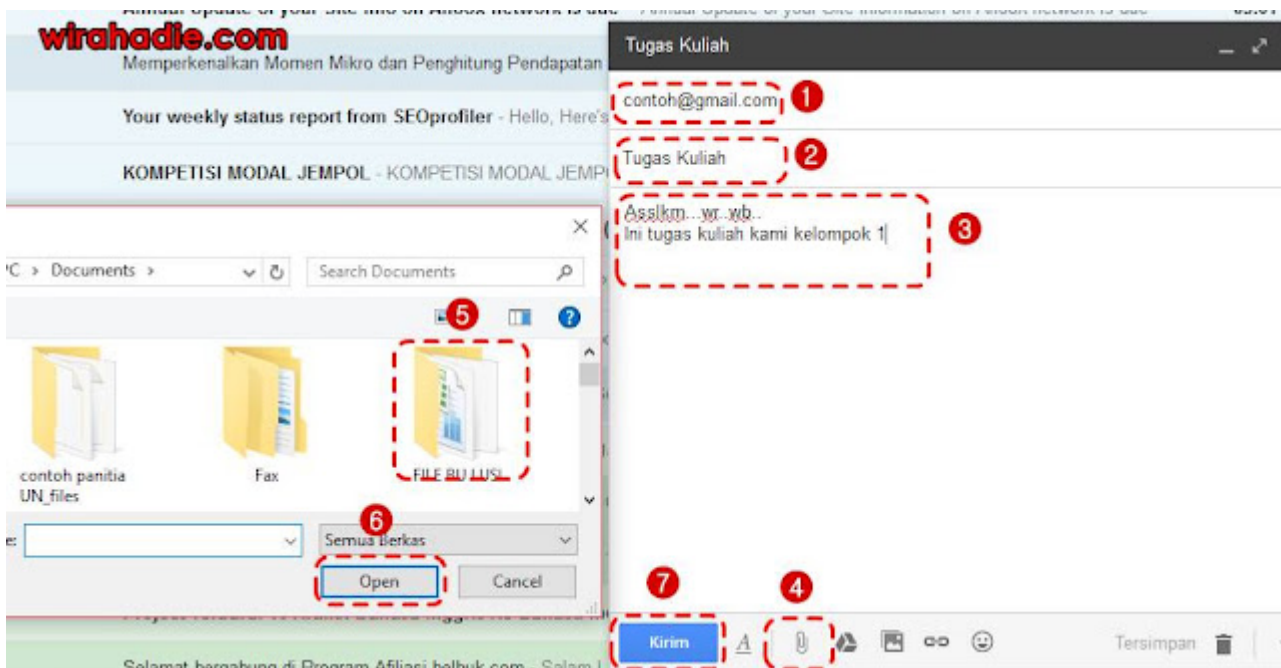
wirahadie.com

Memperkenalkan Momen Mikro dan Penghitung Pendapatan

Your weekly status report from SEOprofiler - Hello, Here's

KOMPETISI MODAL JEMPOL - KOMPETISI MODAL JEMP

Selamat bergabung di Program Afiliasi belbuk.com - Salam

Tugas Kuliah

contoh@gmail.com 1

Tugas Kuliah 2

Asslkm...wr..wb..
Ini tugas kuliah kami kelompok 1 3

C > Documents >

Search Documents

5

contoh panitia UN_files

Fax

FILE BU LUSI

6

Semua Berkas

Open

Cancel

7

4

Kirim

Tersimpan